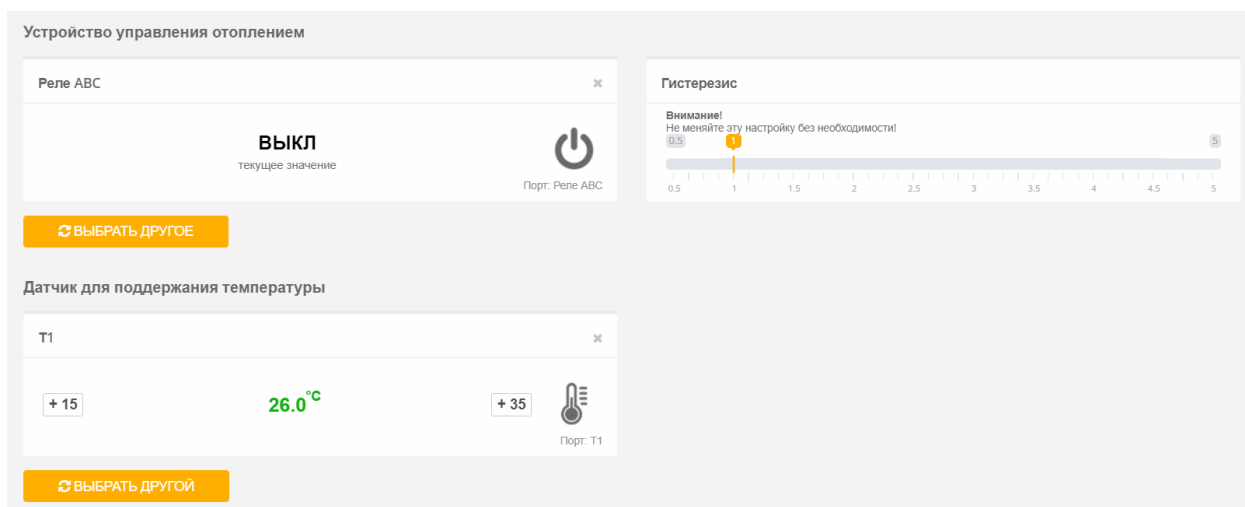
Устройство управления отоплением

Реле ABC

×

ВЫКЛ
текущее значение

Порт: Реле ABC

ВЫБРАТЬ ДРУГОЕ

Гистерезис

Внимание!
Не меняйте эту настройку без необходимости!

0.5 1 5

0.5 1 1.5 2 2.5 3 3.5 4 4.5 5

Датчик для поддержания температуры

T1

×

+ 15

26.0 °C

+ 35

Порт: T1

ВЫБРАТЬ ДРУГОЙ